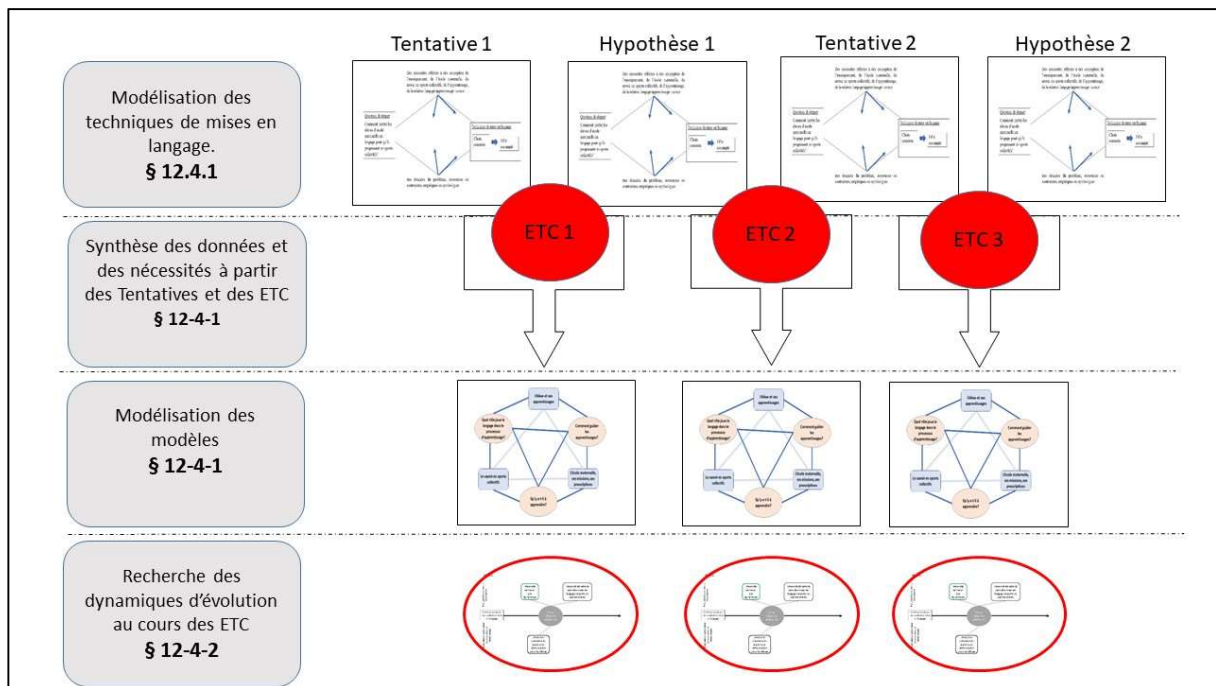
Tentative 1

Hypothèse 1

Tentative 2

Hypothèse 2

Modélisation des techniques de mises en langage.
**§ 12.4.1**

Synthèse des données et des nécessités à partir des Tentatives et des ETC
**§ 12-4-1**

ETC 1

ETC 2

ETC 3

Modélisation des modèles
**§ 12-4-1**

Recherche des dynamiques d'évolution au cours des ETC
**§ 12-4-2**